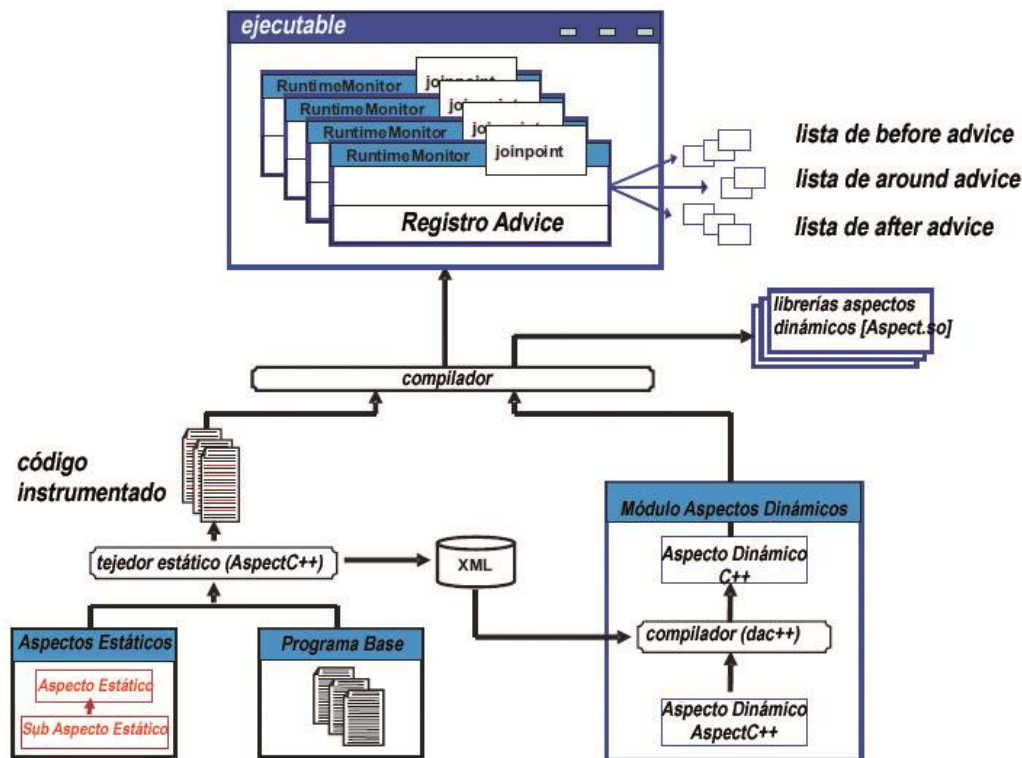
ejecutable

RuntimeMonitor joinpoint
RuntimeMonitor joi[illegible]
RuntimeMonitor jo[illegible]
RuntimeMonitor joinpoint

Registro Advice

lista de before advice
lista de around advice
lista de after advice

librerías aspectos dinámicos [Aspect.so]

compilador

código instrumentado

tejedor estático (AspectC++)

XML

Módulo Aspectos Dinámicos

Aspecto Dinámico C++

compilador (dac++)

Aspecto Dinámico AspectC++

Aspectos Estáticos

Aspecto Estático

Sub Aspecto Estático

Programa Base